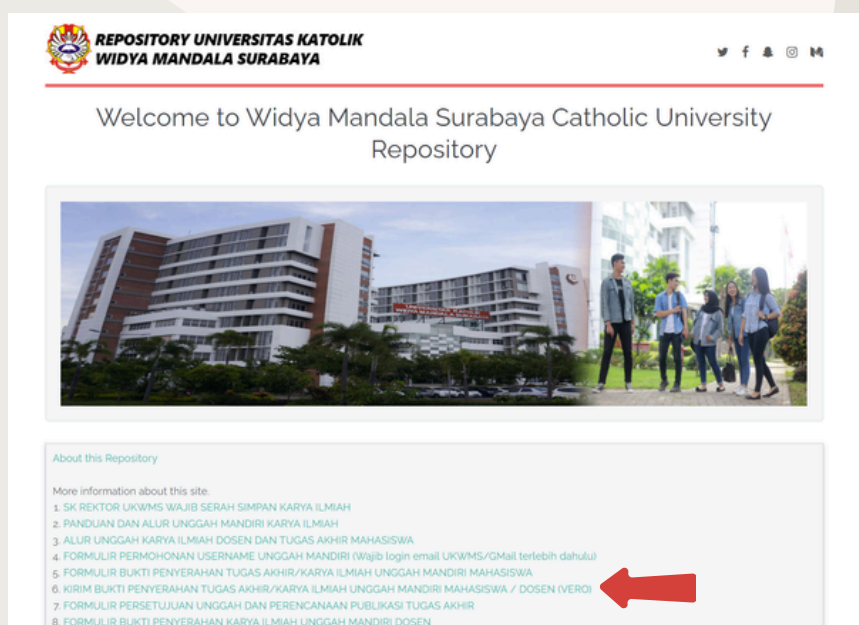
REPOSITORY UNIVERSITAS KATOLIK WIDYA MANDALA SURABAYA

Welcome to Widya Mandala Surabaya Catholic University Repository

About this Repository

More information about this site.
1. SK REKTOR UKWMS WAJIB SERAH SIMPAN KARYA ILMIAH
2. PANDUAN DAN ALUR UNGGAH MANDIRI KARYA ILMIAH
3. ALUR UNGGAH KARYA ILMIAH DOSEN DAN TUGAS AKHIR MAHASISWA
4. FORMULIR PERMOHONAN USERNAME UNGGAH MANDIRI (Wajib login email UKWMS/GMail terlebih dahulu)
5. FORMULIR BUKTI PENYERAHAN TUGAS AKHIR/KARYA ILMIAH UNGGAH MANDIRI MAHASISWA
6. KIRIM BUKTI PENYERAHAN TUGAS AKHIR/KARYA ILMIAH UNGGAH MANDIRI MAHASISWA / DOSEN (VERO)
7. FORMULIR PERSETUJUAN UNGGAH DAN PERENCANAAN PUBLIKASI TUGAS AKHIR
8. FORMULIR BUKTI PENYERAHAN KARYA ILMIAH UNGGAH MANDIRI DOSEN